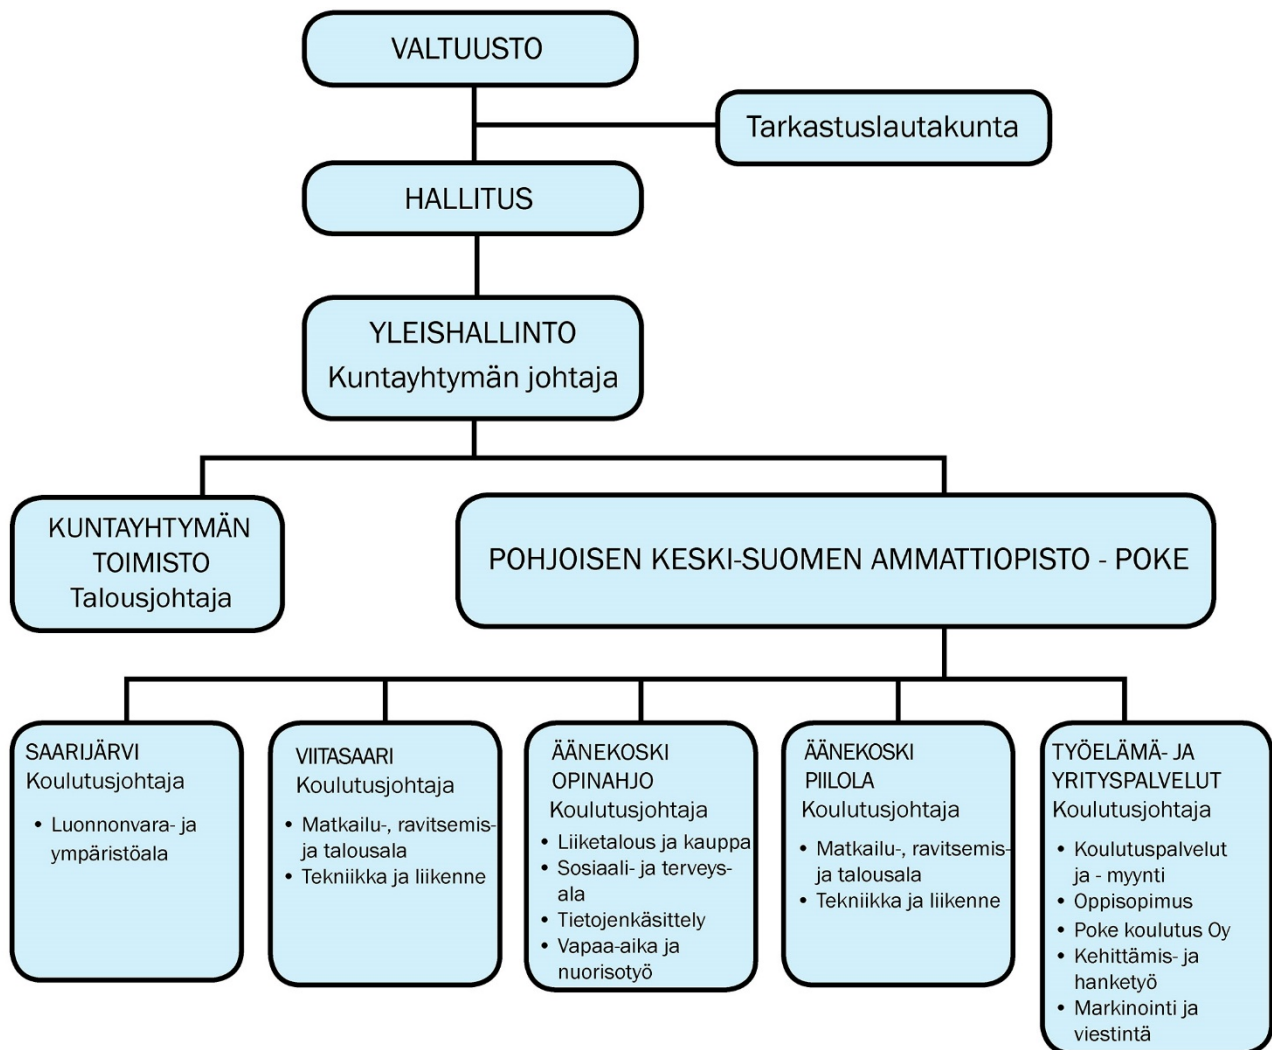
VALTUUSTO

Tarkastuslautakunta

HALLITUS

YLEISHALLINTO
Kuntayhtymän johtaja

KUNTAYHTYMÄN TOIMISTO
Talousjohtaja

POHJOISEN KESKI-SUOMEN AMMATTIOPISTO - POKE

SAARIJÄRVI
Koulutusjohtaja
• Luonnonvara- ja ympäristöala

VIITASAARI
Koulutusjohtaja
• Matkailu-, ravitsemis- ja talousala
• Tekniikka ja liikenne

ÄÄNEKOSKI
OPINAHJO
Koulutusjohtaja
• Liiketalous ja kauppa
• Sosiaali- ja terveysala
• Tietojenkäsittely
• Vapaa-aika ja nuorisotyö

ÄÄNEKOSKI
PIILOLA
Koulutusjohtaja
• Matkailu-, ravitsemis- ja talousala
• Tekniikka ja liikenne

TYÖELÄMÄ- JA YRITYSPALVELUT
Koulutusjohtaja
• Koulutuspalvelut ja - myynti
• Oppisopimus
• Poke koulutus Oy
• Kehittämis- ja hanketyö
• Markinointi ja viestintä